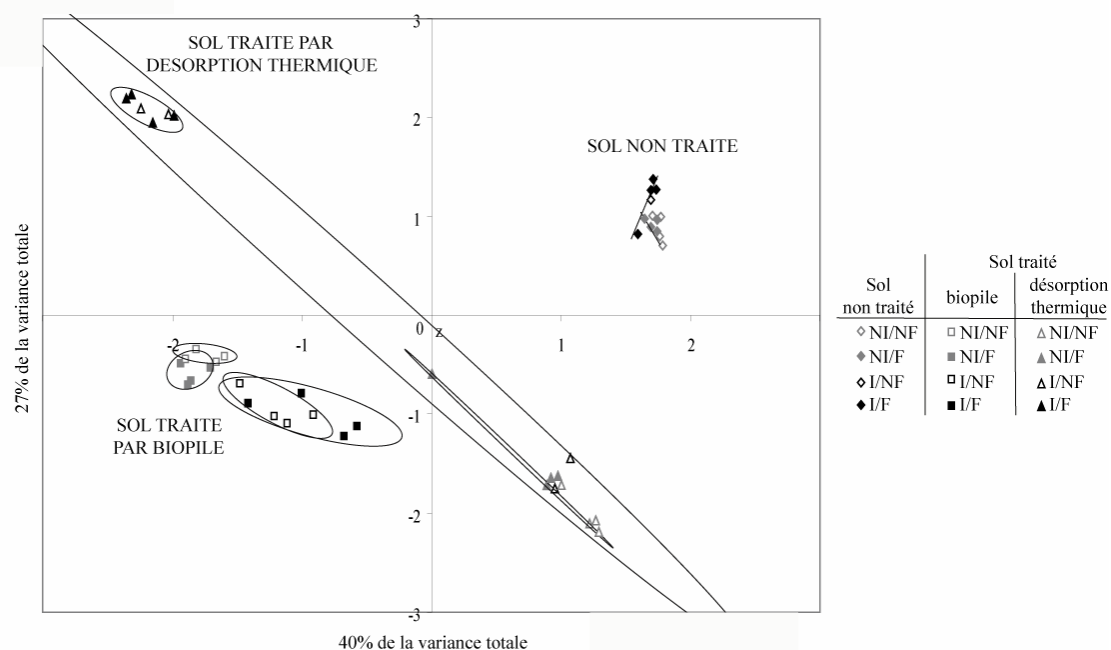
SOL TRAITE PAR DESORPTION THERMIQUE

SOL NON TRAITE

SOL TRAITE PAR BIOPILE

3
2
1
0
-1
-2
-3

-2
-1
0
1
2
z

27% de la variance totale

40% de la variance totale

| Sol non traité | Sol traité biopile | Sol traité désorption thermique |
|---|---|---|
| ◇ NI/NF | □ NI/NF | △ NI/NF |
| ◆ NI/F | ■ NI/F | ▲ NI/F |
| ◇ I/NF | □ I/NF | △ I/NF |
| ◆ I/F | ■ I/F | ▲ I/F |